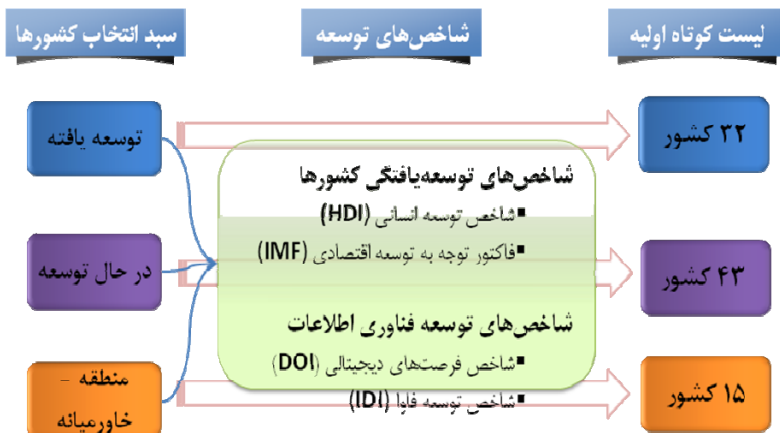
لیست کوتاه اولیه

شاخص‌های توسعه

سبد انتخاب کشورها

توسعه یافته

در حال توسعه

منطقه - خاورمیانه

شاخص‌های توسعه‌یافتگی کشورها

▪شاخص توسعه انسانی (HDI)

▪فاکتور توجه به توسعه اقتصادی (IMF)

شاخص‌های توسعه فناوری اطلاعات

▪شاخص فرصت‌های دیجیتالی (DOI)

▪شاخص توسعه فاوا (IDI)

۳۲ کشور

۴۳ کشور

۱۵ کشور